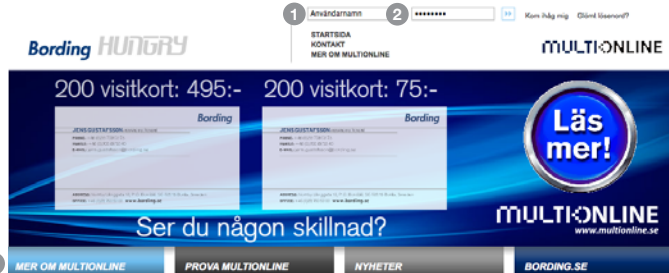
1 Användarnamn 2 •••••••• » Kom ihåg mig Glömt lösenord?

Bording HUNGRY

STARTSIDA
KONTAKT
MER OM MULTIONLINE

MULTIONLINE

200 visitkort: 495:-

200 visitkort: 75:-

Bording
JENS GUSTAFSSON
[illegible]
www.bording.se

Bording
JENS GUSTAFSSON
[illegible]
www.bording.se

Läs mer!

MULTIONLINE
www.multionline.se

Ser du någon skillnad?

MER OM MULTIONLINE
PROVA MULTIONLINE
NYHETER
BORDING.SE